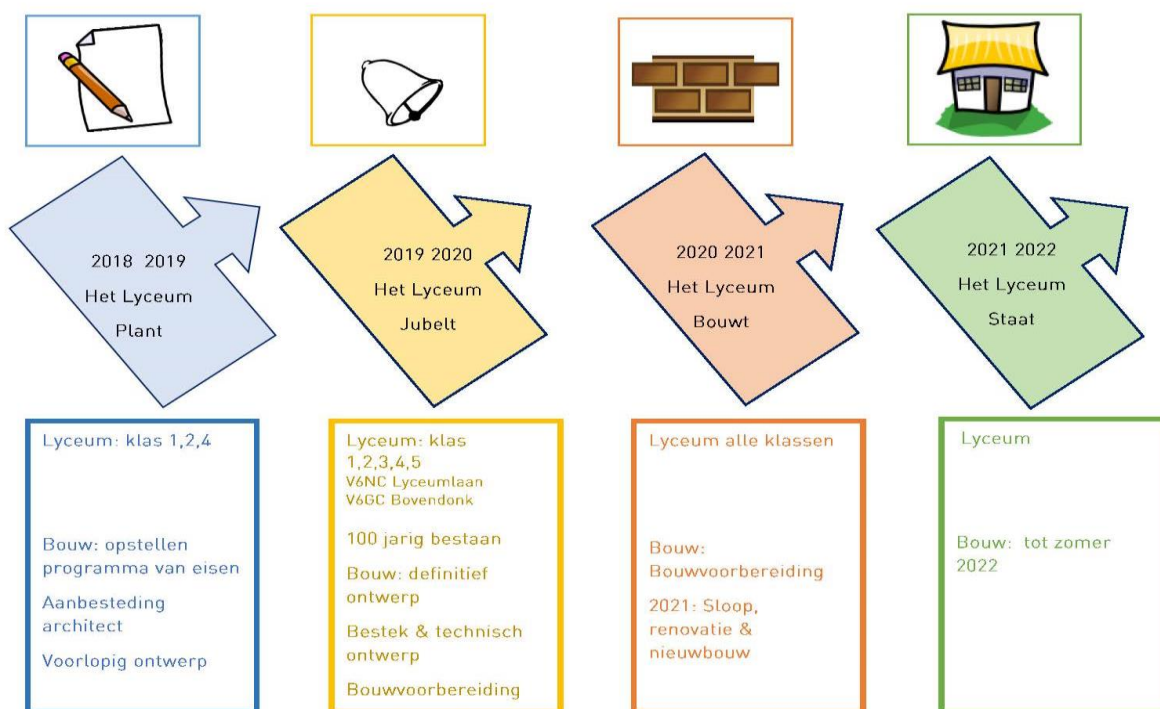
2018 2019
Het Lyceum
Plant

2019 2020
Het Lyceum
Jubelt

2020 2021
Het Lyceum
Bouwt

2021 2022
Het Lyceum
Staat

Lyceum: klas 1,2,4

Bouw: opstellen programma van eisen

Aanbesteding architect

Voorlopig ontwerp

Lyceum: klas 1,2,3,4,5
V6NC Lyceumlaan
V6GC Bovendonk

100 jarig bestaan

Bouw: definitief ontwerp

Bestek & technisch ontwerp

Bouwvoorbereiding

Lyceum alle klassen

Bouw: Bouwvoorbereiding

2021: Sloop, renovatie & nieuwbouw

Lyceum

Bouw: tot zomer 2022